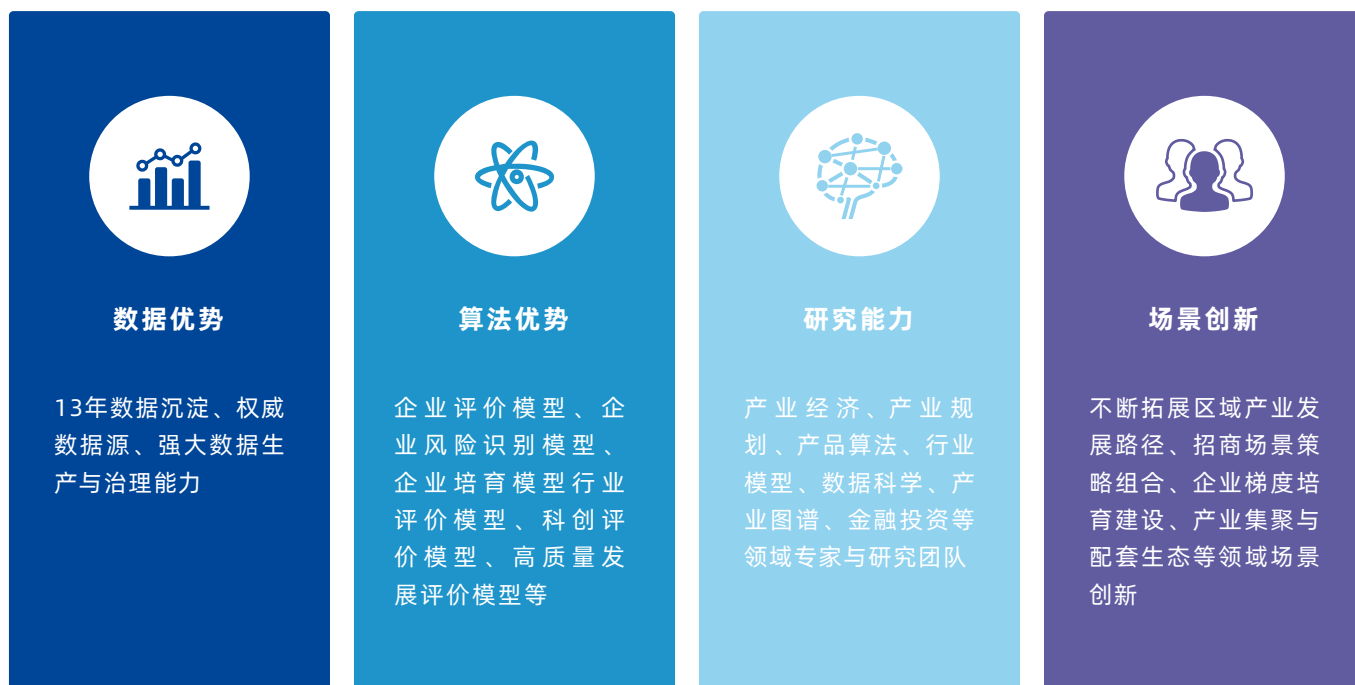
数据优势

13年数据沉淀、权威数据源、强大数据生产与治理能力

算法优势

企业评价模型、企业风险识别模型、企业培育模型行业评价模型、科创评价模型、高质量发展评价模型等

研究能力

产业经济、产业规划、产品算法、行业模型、数据科学、产业图谱、金融投资等领域专家与研究团队

场景创新

不断拓展区域产业发展路径、招商场景策略组合、企业梯度培育建设、产业集聚与配套生态等领域场景创新